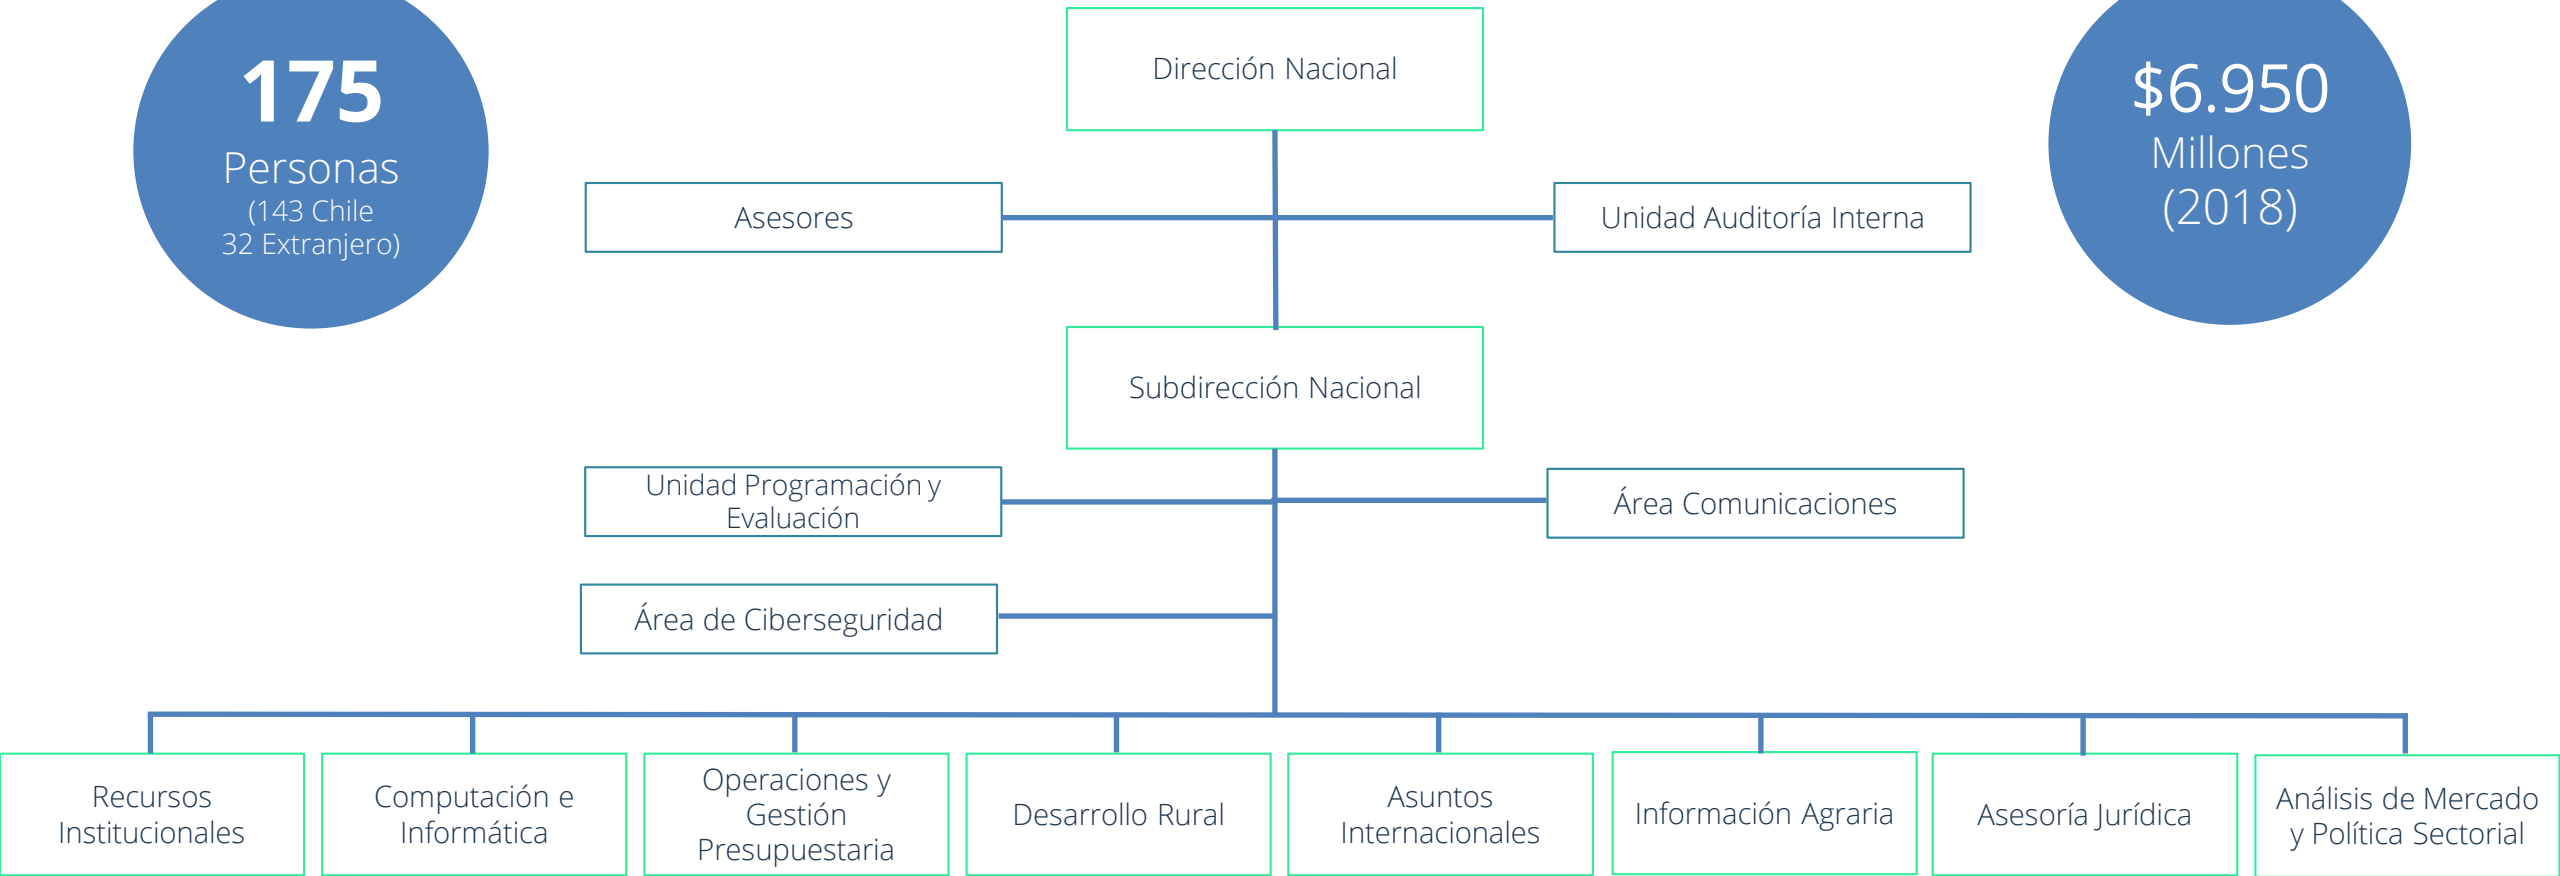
175
Personas
(143 Chile
32 Extranjero)

Dirección Nacional

$6.950
Millones
(2018)

Asesores

Unidad Auditoría Interna

Subdirección Nacional

Unidad Programación y Evaluación

Área Comunicaciones

Área de Ciberseguridad

Recursos Institucionales

Computación e Informática

Operaciones y Gestión Presupuestaria

Desarrollo Rural

Asuntos Internacionales

Información Agraria

Asesoría Jurídica

Análisis de Mercado y Política Sectorial